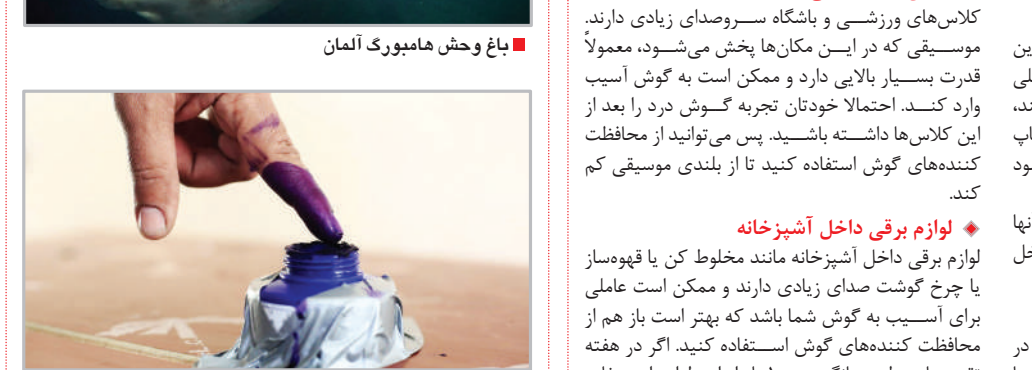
باغ وحش هامبورگ آلمان

کلاس‌های ورزشی و باشگاه سروصدای زیادی دارند. موسیقی که در این مکان‌ها پخش می‌شود، معمولاً قدرت بسیار بالایی دارد و ممکن است به گوش آسیب وارد کند. احتمالا خودتان تجربه گوش درد را بعد از این کلاس‌ها داشته باشید. پس می‌توانید از محافظت کننده‌های گوش استفاده کنید تا از بلندی موسیقی کم کند.

لوازم برقی داخل آشپزخانه
لوازم برقی داخل آشپزخانه مانند مخلوط کن یا قهوه‌ساز یا چرخ گوشت صدای زیادی دارند و ممکن است عاملی برای آسیب به گوش شما باشد که بهتر است باز هم از محافظت کننده‌های گوش استفاده کنید. اگر در هفته

ین
لی
ند،
اپ
ود

نها
ل

در